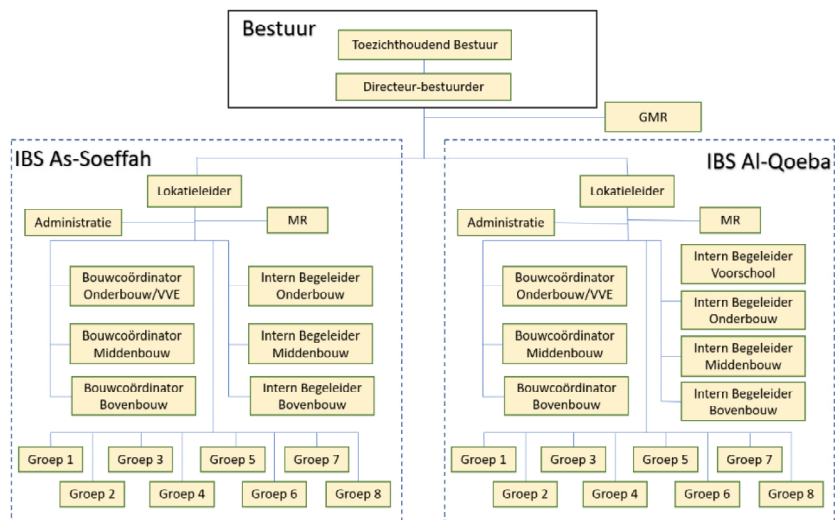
Bestuur

Toezichthoudend Bestuur

Directeur-bestuurder

GMR

IBS As-Soeffah

Lokatieleider

Administratie

MR

Bouwcoördinator Onderbouw/VVE

Bouwcoördinator Middenbouw

Bouwcoördinator Bovenbouw

Intern Begeleider Onderbouw

Intern Begeleider Middenbouw

Intern Begeleider Bovenbouw

Groep 1
Groep 2
Groep 3
Groep 4
Groep 5
Groep 6
Groep 7
Groep 8

IBS Al-Qoeba

Lokatieleider

Administratie

MR

Bouwcoördinator Onderbouw/VVE

Bouwcoördinator Middenbouw

Bouwcoördinator Bovenbouw

Intern Begeleider Voorschool

Intern Begeleider Onderbouw

Intern Begeleider Middenbouw

Intern Begeleider Bovenbouw

Groep 1
Groep 2
Groep 3
Groep 4
Groep 5
Groep 6
Groep 7
Groep 8